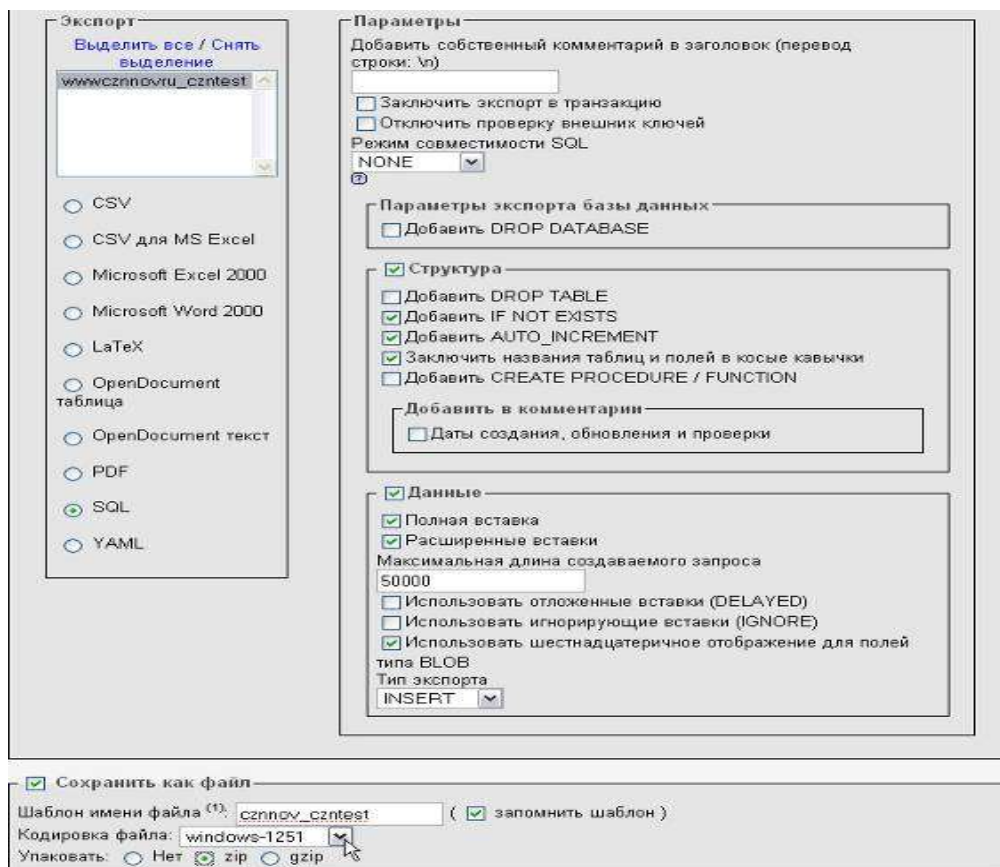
Экспорт

Выделить все / Снять выделение

wwwcznnovru_cznntest

CSV

CSV для MS Excel

Microsoft Excel 2000

Microsoft Word 2000

LaTeX

OpenDocument таблица

OpenDocument текст

PDF

SQL

YAML

Параметры

Добавить собственный комментарий в заголовок (перевод строки: \n)

Заключить экспорт в транзакцию

Отключить проверку внешних ключей

Режим совместимости SQL

NONE

Параметры экспорта базы данных

Добавить DROP DATABASE

Структура

Добавить DROP TABLE

Добавить IF NOT EXISTS

Добавить AUTO_INCREMENT

Заключить названия таблиц и полей в косые кавычки

Добавить CREATE PROCEDURE / FUNCTION

Добавить в комментарии

Даты создания, обновления и проверки

Данные

Полная вставка

Расширенные вставки

Максимальная длина создаваемого запроса

50000

Использовать отложенные вставки (DELAYED)

Использовать игнорирующие вставки (IGNORE)

Использовать шестнадцатеричное отображение для полей типа BLOB

Тип экспорта

INSERT

Сохранить как файл

Шаблон имени файла $^{(1)}$: cznnov_cznntest ( запомнить шаблон )

Кодировка файла: windows-1251

Упаковать: Нет zip gzip